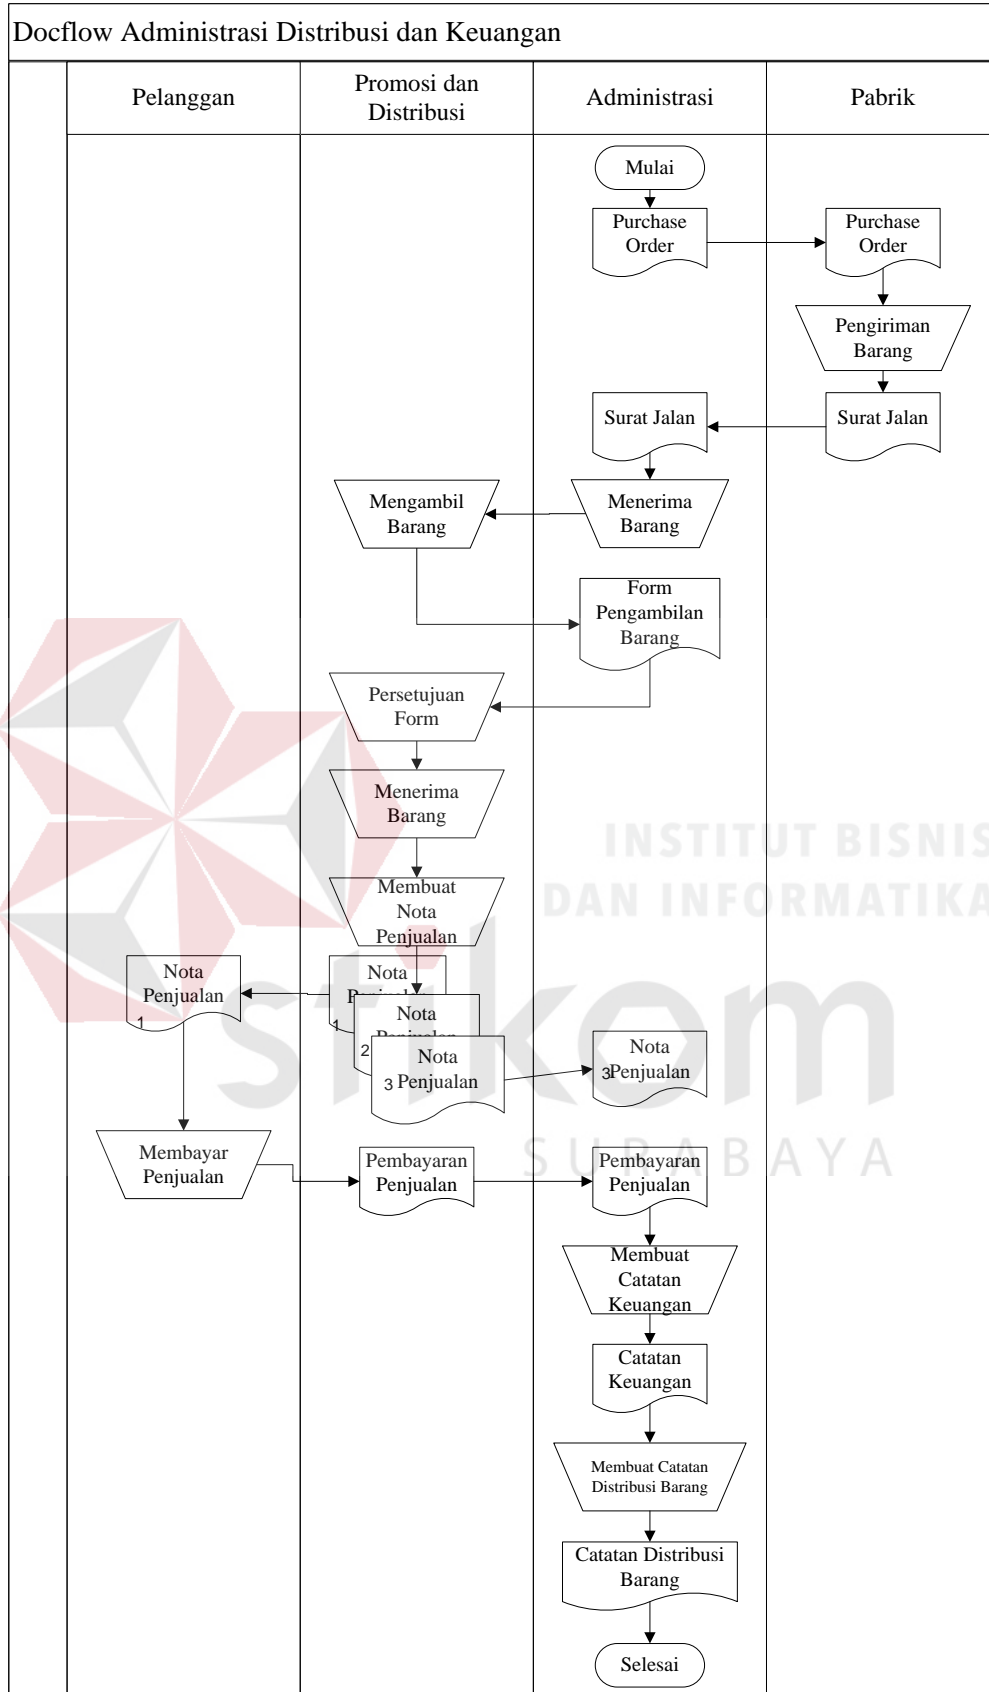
Docflow Administrasi Distribusi dan Keuangan

| Pelanggan | Promosi dan Distribusi | Administrasi | Pabrik |
|---|---|---|---|

Mulai

Purchase Order

Purchase Order

Pengiriman Barang

Surat Jalan

Surat Jalan

Menerima Barang

Mengambil Barang

Form Pengambilan Barang

Persetujuan Form

Menerima Barang

Membuat Nota Penjualan

Nota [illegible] 1

Nota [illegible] 2

Nota Penjualan 3

Nota Penjualan 1

Nota Penjualan 3

Membayar Penjualan

Pembayaran Penjualan

Pembayaran Penjualan

Membuat Catatan Keuangan

Catatan Keuangan

Membuat Catatan Distribusi Barang

Catatan Distribusi Barang

Selesai

INSTITUT BISNIS DAN INFORMATIKA

stikom

SURABAYA